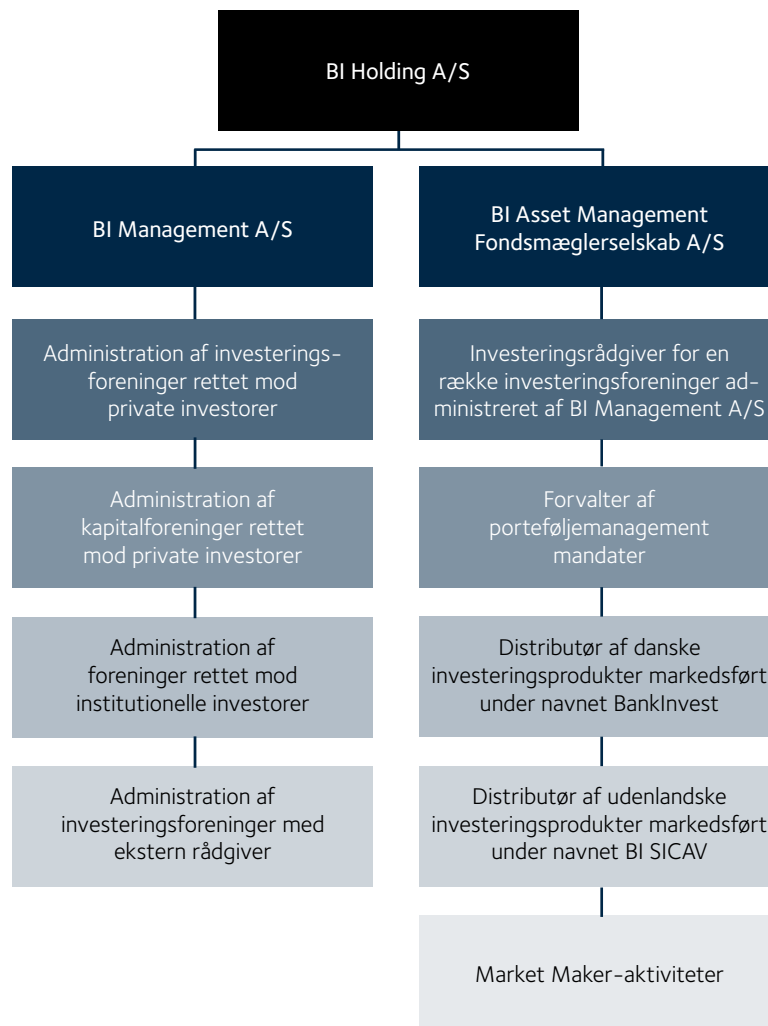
BI Holding A/S

BI Management A/S

Administration af investeringsforeninger rettet mod private investorer

Administration af kapitalforeninger rettet mod private investorer

Administration af foreninger rettet mod institutionelle investorer

Administration af investeringsforeninger med ekstern rådgiver

BI Asset Management Fondsmæglerselskab A/S

Investeringsrådgiver for en række investeringsforeninger administreret af BI Management A/S

Forvalter af porteføljemanagement mandater

Distributør af danske investeringsprodukter markedsført under navnet BankInvest

Distributør af udenlandske investeringsprodukter markedsført under navnet BI SICAV

Market Maker-aktiviteter